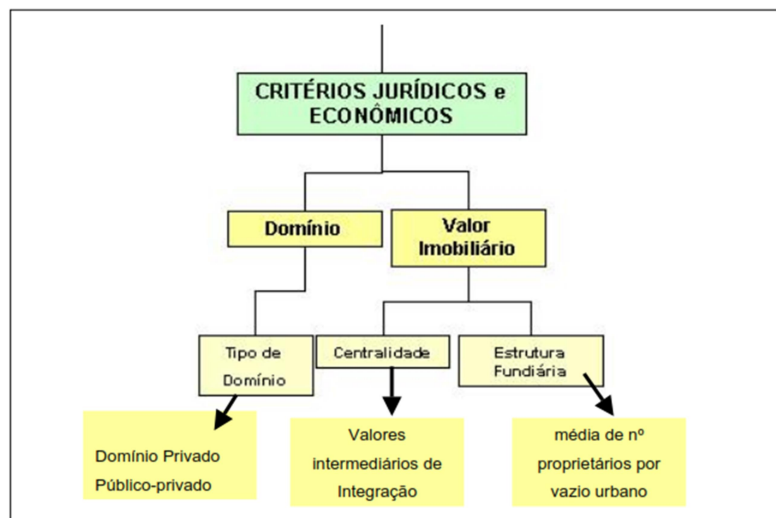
CRITÉRIOS JURÍDICOS e ECONÔMICOS

Domínio

Valor Imobiliário

Tipo de Domínio

Centralidade

Estrutura Fundiária

Domínio Privado
Público-privado

Valores intermediários de Integração

média de nº proprietários por vazio urbano